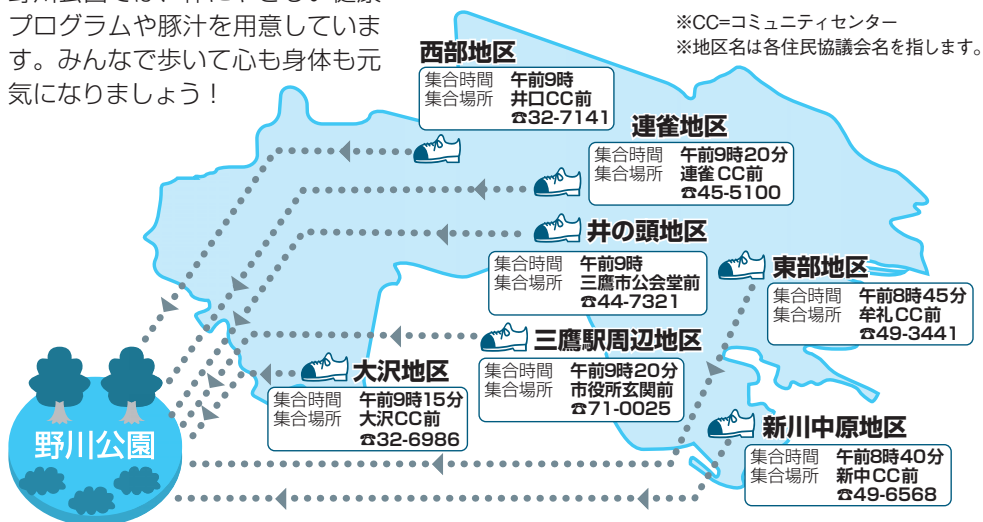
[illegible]プログラムや豚汁を用意しています。みんなで歩いて心も身体も元気になりましょう！

※CC=コミュニティセンター
※地区名は各住民協議会名を指します。

西部地区
集合時間 午前9時
集合場所 井口CC前
☎32-7141

連雀地区
集合時間 午前9時20分
集合場所 連雀CC前
☎45-5100

井の頭地区
集合時間 午前9時
集合場所 三鷹市公会堂前
☎44-7321

東部地区
集合時間 午前8時45分
集合場所 牟礼CC前
☎49-3441

三鷹駅周辺地区
集合時間 午前9時20分
集合場所 市役所玄関前
☎71-0025

大沢地区
集合時間 午前9時15分
集合場所 大沢CC前
☎32-6986

新川中原地区
集合時間 午前8時40分
集合場所 新中CC前
☎49-6568

野川公園